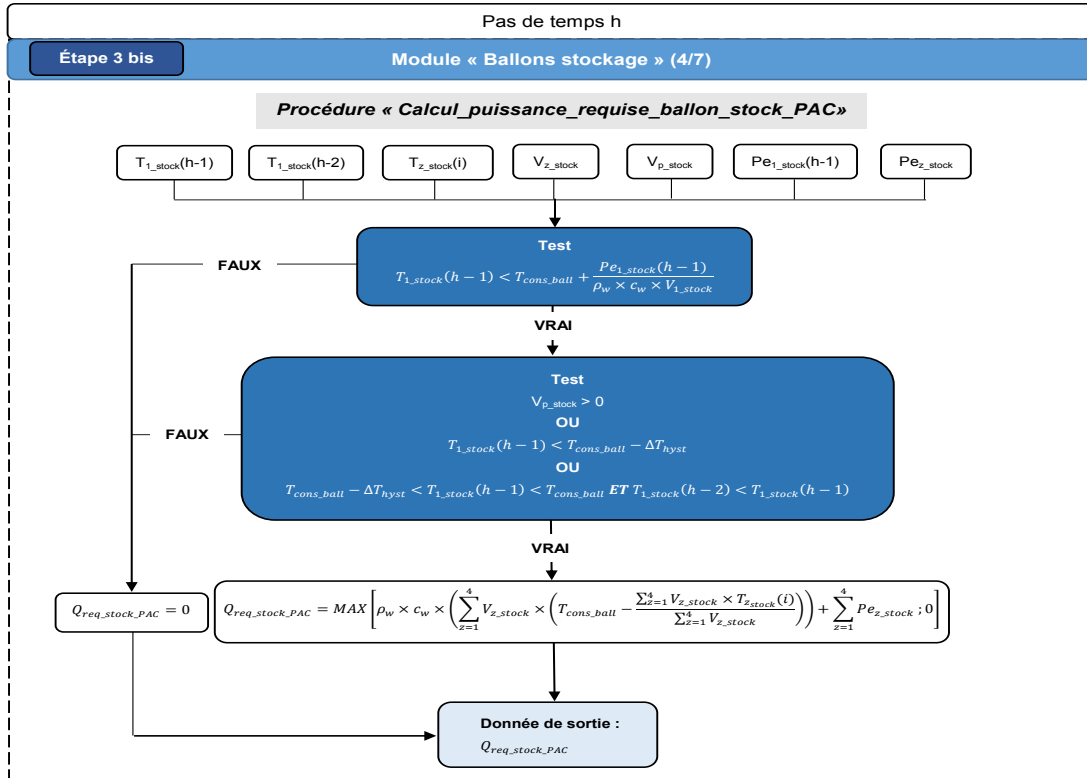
Pas de temps h

Étape 3 bis

Module « Ballons stockage » (4/7)

Procédure « Calcul_puissance_requise_ballon_stock_PAC»

$T_{1\_stock}(h-1)$

$T_{1\_stock}(h-2)$

$T_{z\_stock}(i)$

$V_{z\_stock}$

$V_{p\_stock}$

$Pe_{1\_stock}(h-1)$

$Pe_{z\_stock}$

Test

$T_{1\_stock}(h-1) < T_{cons\_ball} + \frac{Pe_{1\_stock}(h-1)}{\rho_w \times c_w \times V_{1\_stock}}$

FAUX

VRAI

Test

$V_{p\_stock} > 0$

OU

$T_{1\_stock}(h-1) < T_{cons\_ball} - \Delta T_{hyst}$

OU

$T_{cons\_ball} - \Delta T_{hyst} < T_{1\_stock}(h-1) < T_{cons\_ball}$ ET $T_{1\_stock}(h-2) < T_{1\_stock}(h-1)$

FAUX

VRAI

$Q_{req\_stock\_PAC} = 0$

$Q_{req\_stock\_PAC} = MAX\left[\rho_w \times c_w \times \left(\sum_{z=1}^{4} V_{z\_stock} \times \left(T_{cons\_ball} - \frac{\sum_{z=1}^{4} V_{z\_stock} \times T_{z_{stock}}(i)}{\sum_{z=1}^{4} V_{z\_stock}}\right)\right) + \sum_{z=1}^{4} Pe_{z\_stock} ; 0\right]$

Donnée de sortie :

$Q_{req\_stock\_PAC}$